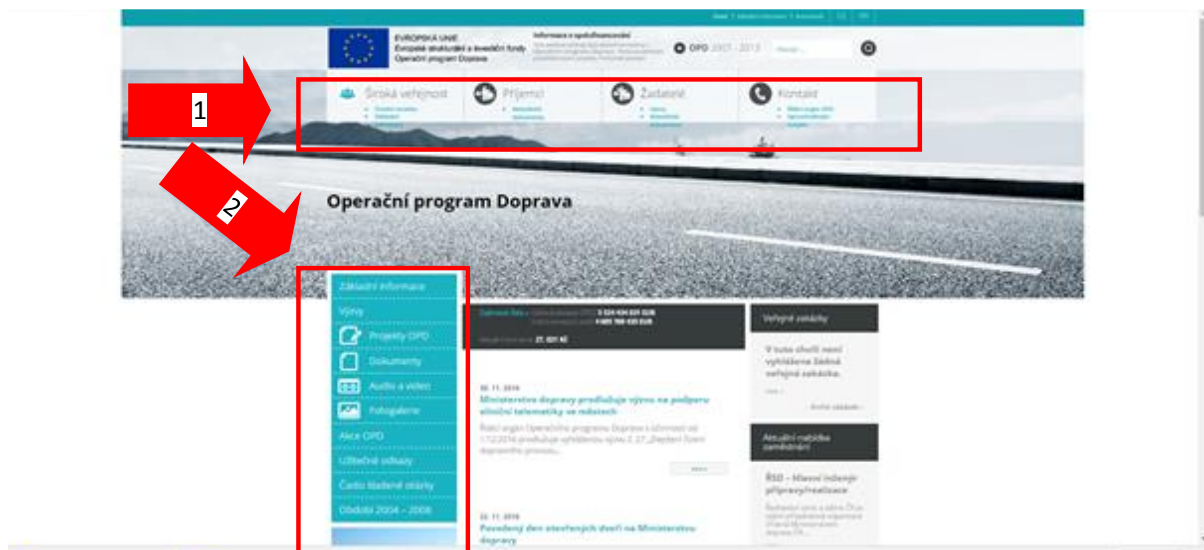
EVROPSKÁ UNIE
Evropské strukturální a investiční fondy
Operační program Doprava

Informace o spolufinancování

OPD 2007 - 2013

Hledat...

1

Široká veřejnost

Příjemci

Žadatelé

Kontakt

2

Operační program Doprava

Základní informace

Výzvy

Projekty OPD

Dokumenty

Audio a video

Fotogalerie

Akce OPD

Užitečné odkazy

Často kladené otázky

Období 2004 - 2006

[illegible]

30. 11. 2016

Ministerstvo dopravy prodlužuje výzvu na podporu silniční telematiky ve městech

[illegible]

Veřejné zakázky

V tuto chvíli není vyhlášena žádná veřejná zakázka.

Aktuální nabídka zaměstnání

ŘSD – hlavní inženýr přípravy/realizace

22. 11. 2016

Povedený den otevřených dveří na Ministerstvu dopravy